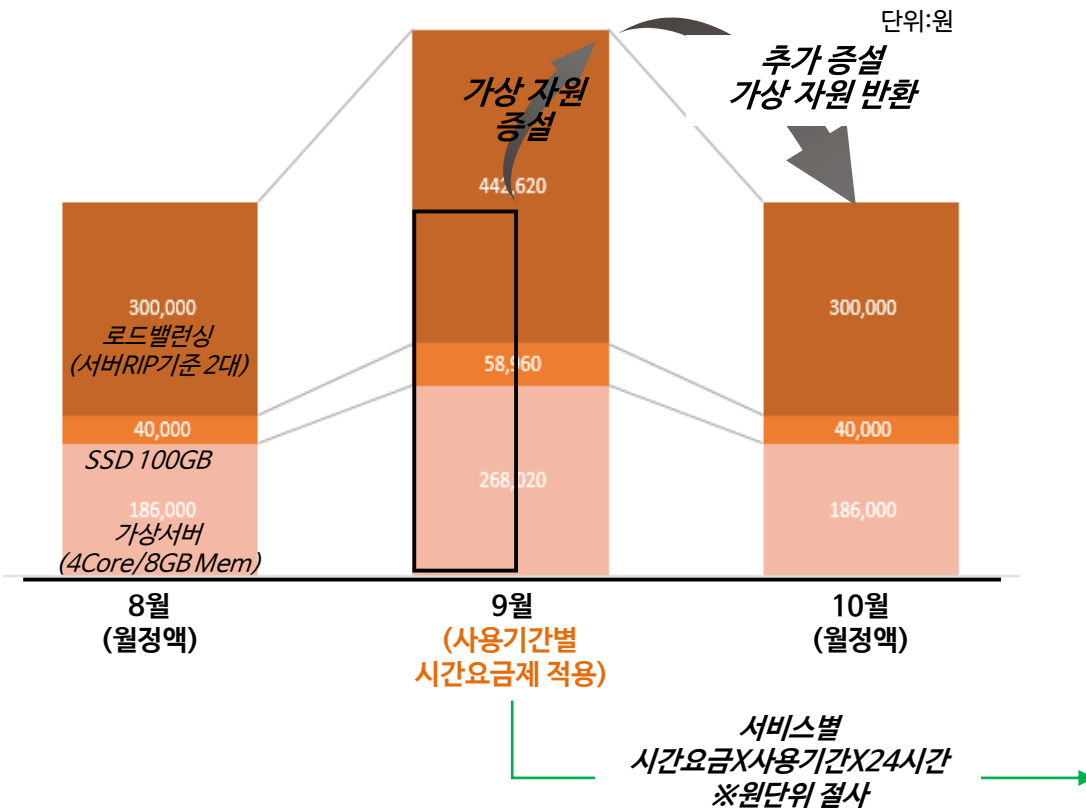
단위:원

가상 자원 증설

추가 증설 가상 자원 반환

300,000
로드밸런싱
(서버RIP기준 2대)

40,000
SSD 100GB

186,000
가상서버
(4Core/8GB Mem)

442,620

58,960

268,020

300,000

40,000

186,000

8월
(월정액)

9월
(사용기간별 시간요금제 적용)

10월
(월정액)

서비스별
시간요금X사용기간X24시간
※원단위 절사